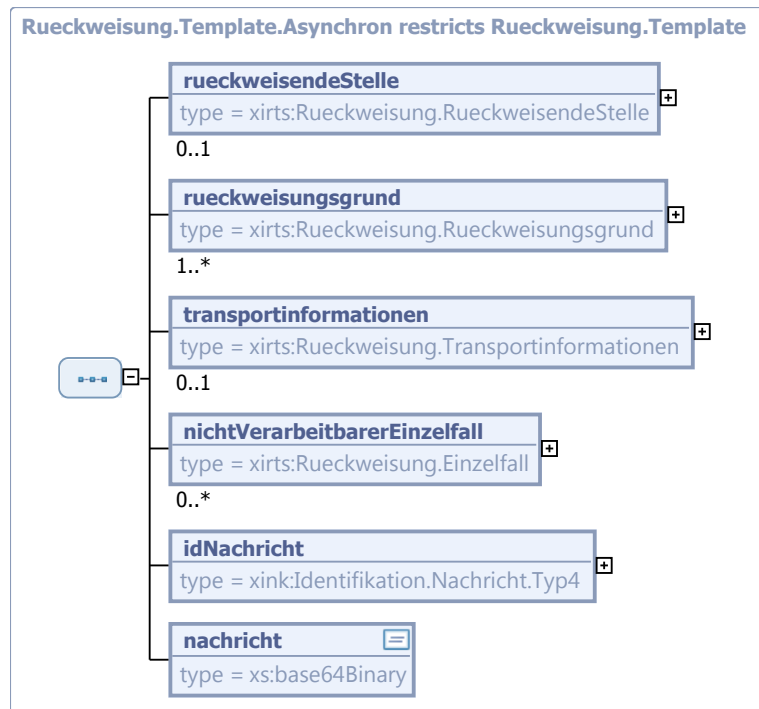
Rueckweisung.Template.Asynchron restricts Rueckweisung.Template

rueckweisendeStelle
type = xirts:Rueckweisung.RueckweisendeStelle
0..1

rueckweisungsgrund
type = xirts:Rueckweisung.Rueckweisungsgrund
1..*

transportinformationen
type = xirts:Rueckweisung.Transportinformationen
0..1

nichtVerarbeitbarerEinzelfall
type = xirts:Rueckweisung.Einzelfall
0..*

idNachricht
type = xink:Identifikation.Nachricht.Typ4

nachricht
type = xs:base64Binary